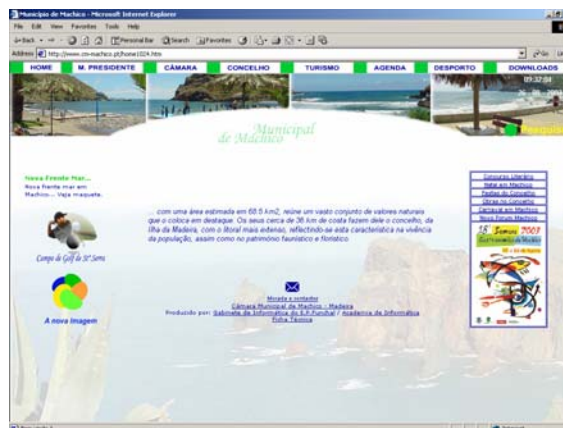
Município de Machico - Microsoft Internet Explorer

File Edit View Favorites Tools Help

Address http://www.cm-machico.pt/home1024.htm

HOME | M. PRESIDENTE | CÂMARA | CONCELHO | TURISMO | AGENDA | DESPORTO | DOWNLOADS

09:32:04

Pesquisa

Municipal de Machico

Nova Frente Mar...
Nova frente mar em Machico... Veja maquete.

Campo de Golf de Sto Serra

A nova Imagem

... com uma área estimada em 68.5 km2, reúne um vasto conjunto de valores naturais que o coloca em destaque. Os seus cerca de 36 km de costa fazem dele o concelho, da Ilha da Madeira, com o litoral mais extenso, reflectindo-se esta característica na vivência da população, assim como no património faunístico e florístico.

Morada e contactos
Câmara Municipal de Machico – Madeira
Produzido por: Gabinete de Informática do E.P.Funchal / Academia de Informática
Ficha Técnica

Concurso Literário
Natal em Machico
Festas do Concelho
Obras no Concelho
Carnaval em Machico
Novo Fórum Machico

25ª Semana Gastronómica de Machico 2003

Internet